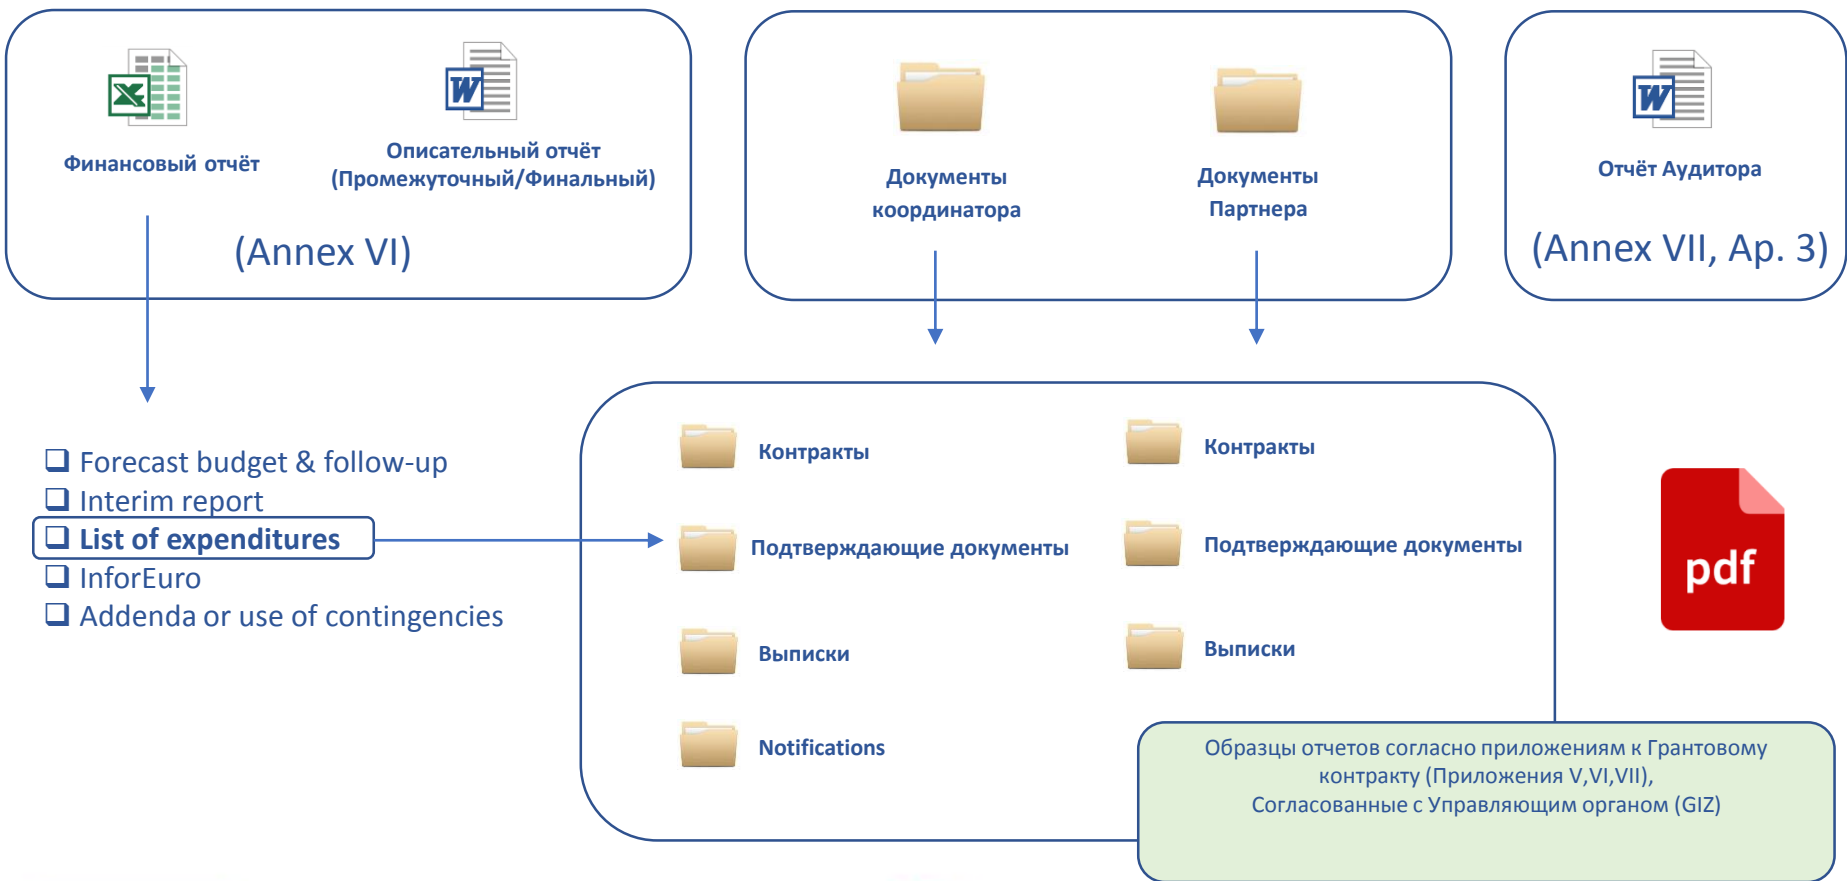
Финансовый отчёт

Описательный отчёт (Промежуточный/Финальный)

(Annex VI)

Документы координатора

Документы Партнера

Отчёт Аудитора

(Annex VII, Ap. 3)

❑ Forecast budget & follow-up
❑ Interim report
❑ List of expenditures
❑ InforEuro
❑ Addenda or use of contingencies

Контракты

Контракты

Подтверждающие документы

Подтверждающие документы

Выписки

Выписки

Notifications

pdf

Образцы отчетов согласно приложениям к Грантовому контракту (Приложения V,VI,VII), Согласованные с Управляющим органом (GIZ)